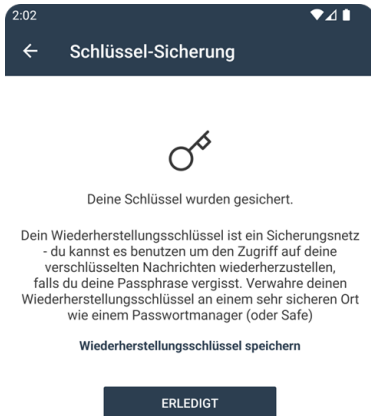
2:02

Schlüssel-Sicherung

Deine Schlüssel wurden gesichert.

Dein Wiederherstellungsschlüssel ist ein Sicherungsnetz - du kannst es benutzen um den Zugriff auf deine verschlüsselten Nachrichten wiederherzustellen, falls du deine Passphrase vergisst. Verwahre deinen Wiederherstellungsschlüssel an einem sehr sicheren Ort wie einem Passwortmanager (oder Safe)

Wiederherstellungsschlüssel speichern

ERLEDIGT